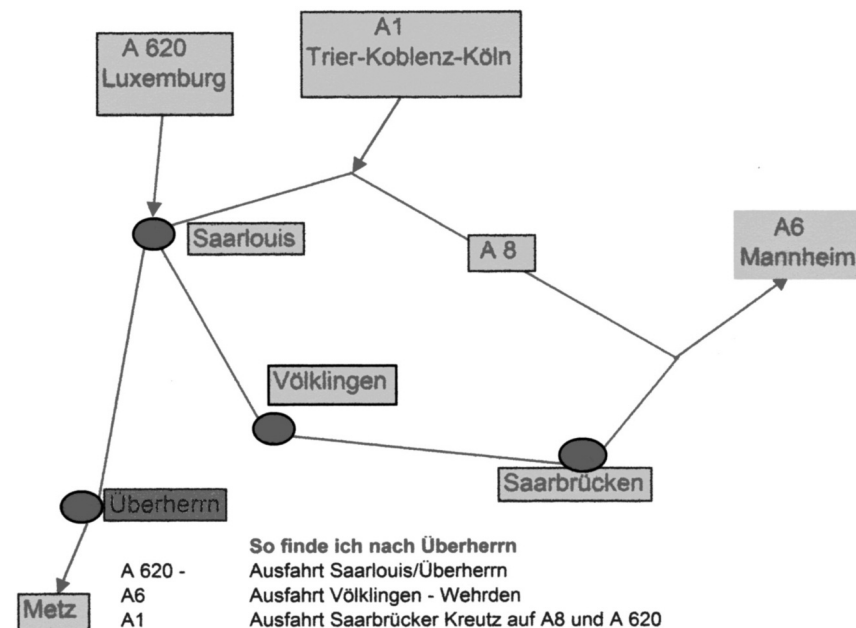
A 620
Luxemburg

A1
Trier-Koblenz-Köln

Saarlouis

A 8

A6
Mannheim

Völklingen

Saarbrücken

Überherrn

Metz

So finde ich nach Überherrn

| | |
|---|---|
| A 620 - | Ausfahrt Saarlouis/Überherrn |
| A6 | Ausfahrt Völklingen - Wehrden |
| A1 | Ausfahrt Saarbrücker Kreutz auf A8 und A 620 |